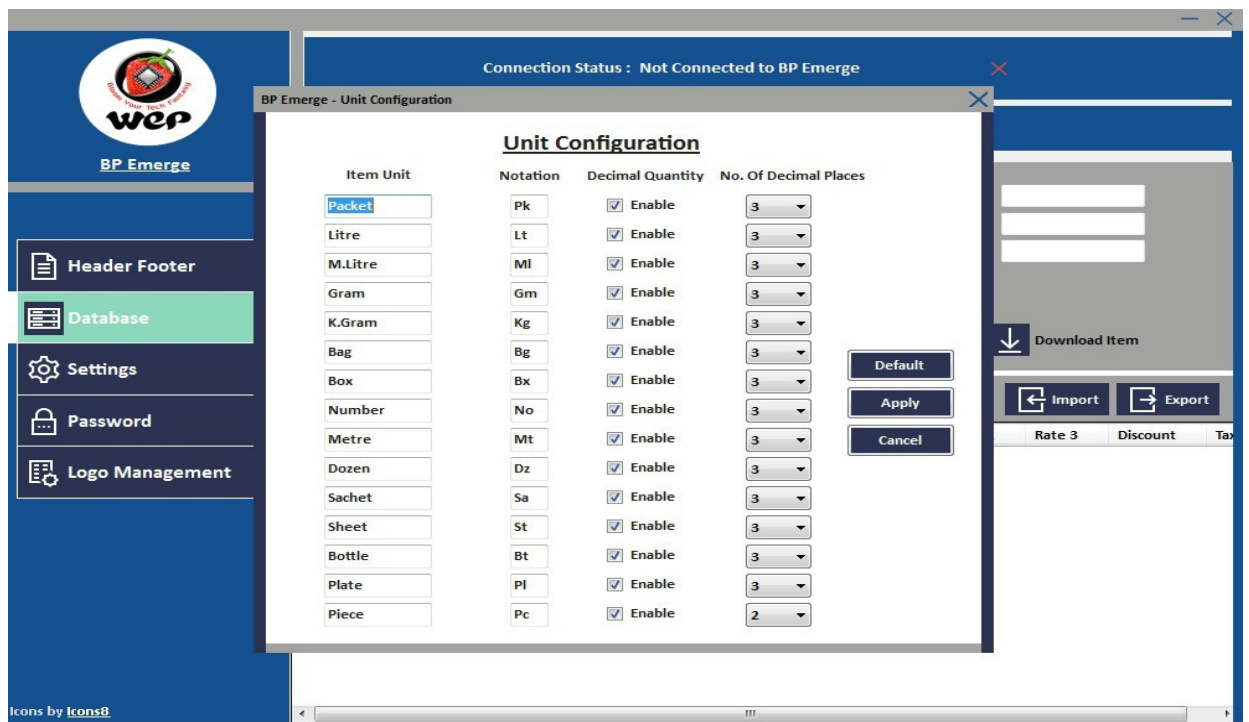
wep
Bake Your Tech Fantasy
BP Emerge

Header Footer
Database
Settings
Password
Logo Management

Icons by Icons8

Connection Status : Not Connected to BP Emerge

BP Emerge - Unit Configuration

Unit Configuration

| Item Unit | Notation | Decimal Quantity | No. Of Decimal Places |
|---|---|---|---|
| Packet | Pk | Enable | 3 |
| Litre | Lt | Enable | 3 |
| M.Litre | Ml | Enable | 3 |
| Gram | Gm | Enable | 3 |
| K.Gram | Kg | Enable | 3 |
| Bag | Bg | Enable | 3 |
| Box | Bx | Enable | 3 |
| Number | No | Enable | 3 |
| Metre | Mt | Enable | 3 |
| Dozen | Dz | Enable | 3 |
| Sachet | Sa | Enable | 3 |
| Sheet | St | Enable | 3 |
| Bottle | Bt | Enable | 3 |
| Plate | Pl | Enable | 3 |
| Piece | Pc | Enable | 2 |

Default
Apply
Cancel

Download Item
Import
Export
Rate 3
Discount
Ta